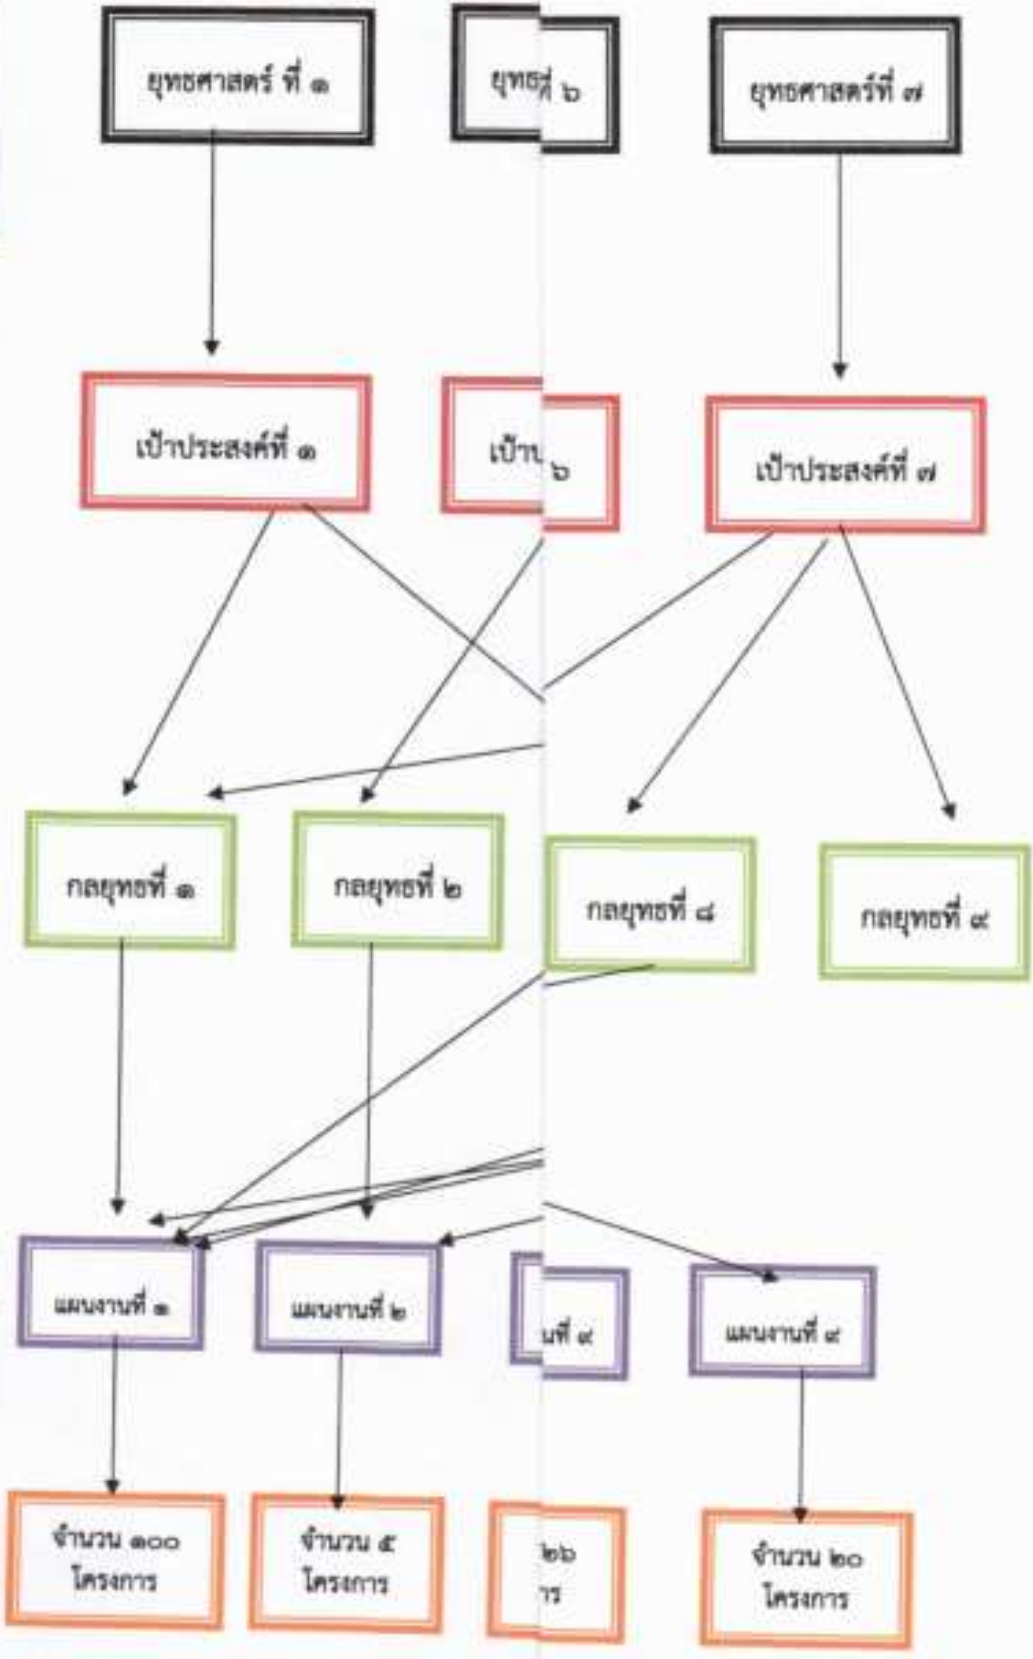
ยุทธศาสตร์ ที่ ๑

ยุทธ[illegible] ๖

ยุทธศาสตร์ที่ ๗

เป้าประสงค์ที่ ๑

เป้า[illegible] ๖

เป้าประสงค์ที่ ๗

กลยุทธที่ ๑

กลยุทธที่ ๒

กลยุทธที่ ๘

กลยุทธที่ ๙

แผนงานที่ ๑

แผนงานที่ ๒

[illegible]นที่ ๙

แผนงานที่ ๙

จำนวน ๑๐๐ โครงการ

จำนวน ๕ โครงการ

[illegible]๒๖ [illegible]าร

จำนวน ๒๐ โครงการ